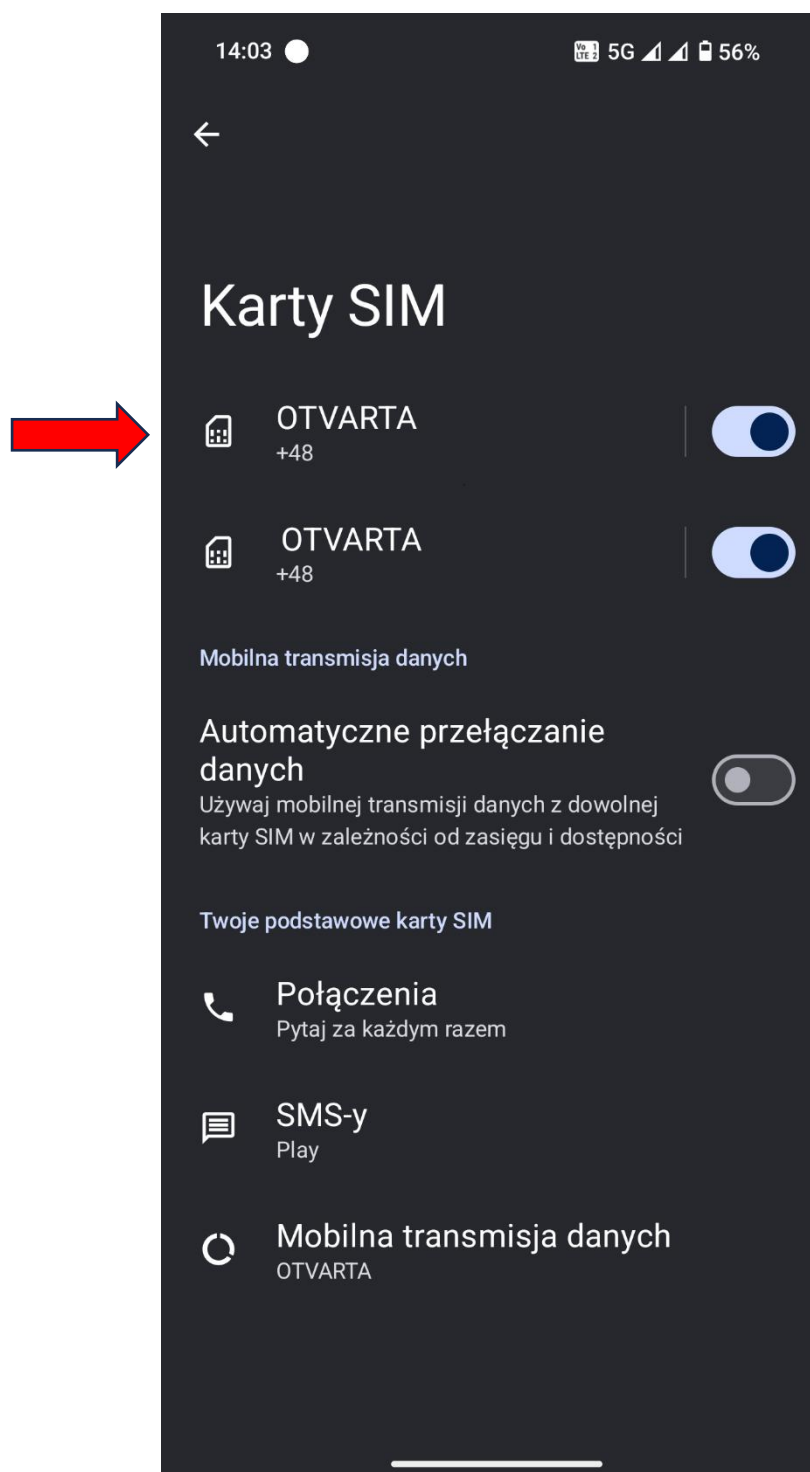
14:03

Vo LTE 5G 56%

Karty SIM

OTVARTA
+48

OTVARTA
+48

Mobilna transmisja danych

Automatyczne przełączanie danych
Używaj mobilnej transmisji danych z dowolnej karty SIM w zależności od zasięgu i dostępności

Twoje podstawowe karty SIM

Połączenia
Pytaj za każdym razem

SMS-y
Play

Mobilna transmisja danych
OTVARTA